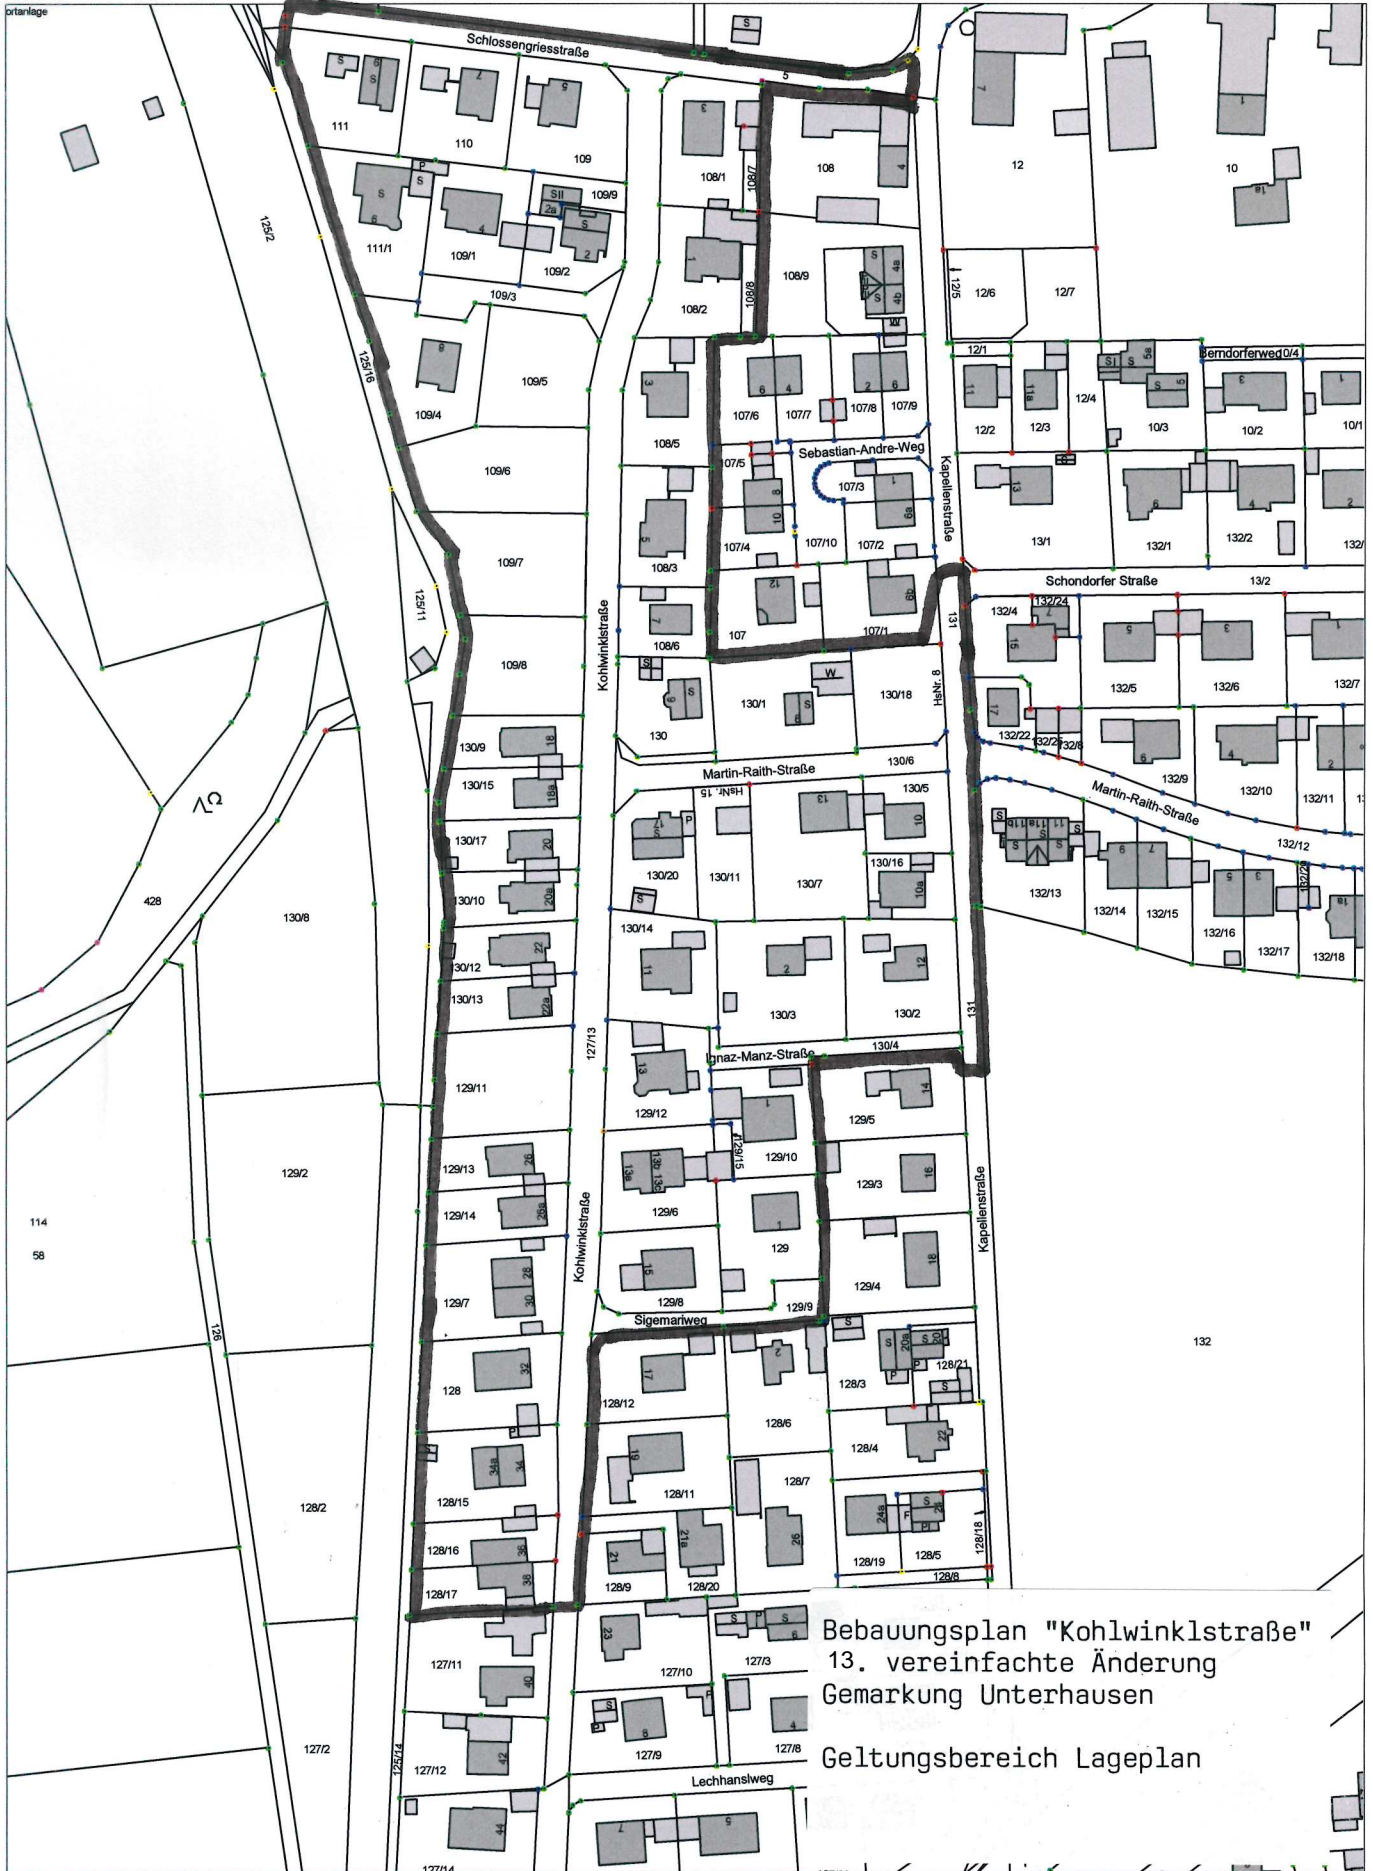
ortanlage

Schlossengriesstraße

Berndorferweg

Sebastian-Andre-Weg

Kapellenstraße

Schondorfer Straße

Kohlwinklstraße

Martin-Raith-Straße

Martin-Raith-Straße

Ignaz-Manz-Straße

Kapellenstraße

Kohlwinklstraße

Sigemariweg

Lechhanslweg

Bebauungsplan "Kohlwinklstraße"
13. vereinfachte Änderung
Gemarkung Unterhausen

Geltungsbereich Lageplan